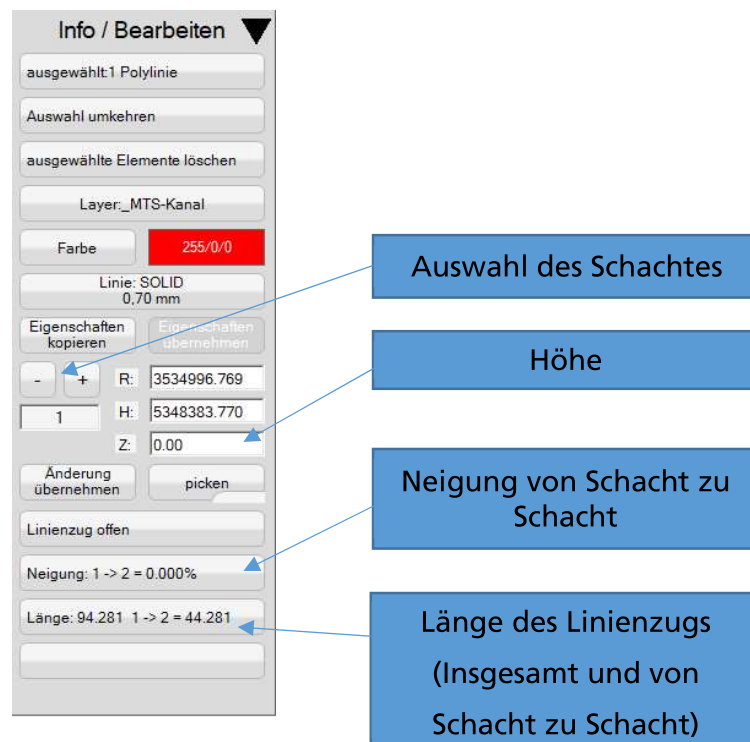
Info / Bearbeiten

ausgewählt:1 Polylinie

Auswahl umkehren

ausgewählte Elemente löschen

Layer:_MTS-Kanal

Farbe

255/0/0

Linie: SOLID
0,70 mm

Eigenschaften kopieren

Eigenschaften übernehmen

-

+

1

R: 3534996.769

H: 5348383.770

Z: 0.00

Änderung übernehmen

picken

Linienzug offen

Neigung: 1 -> 2 = 0.000%

Länge: 94.281 1 -> 2 = 44.281

Auswahl des Schachtes

Höhe

Neigung von Schacht zu Schacht

Länge des Linienzugs (Insgesamt und von Schacht zu Schacht)